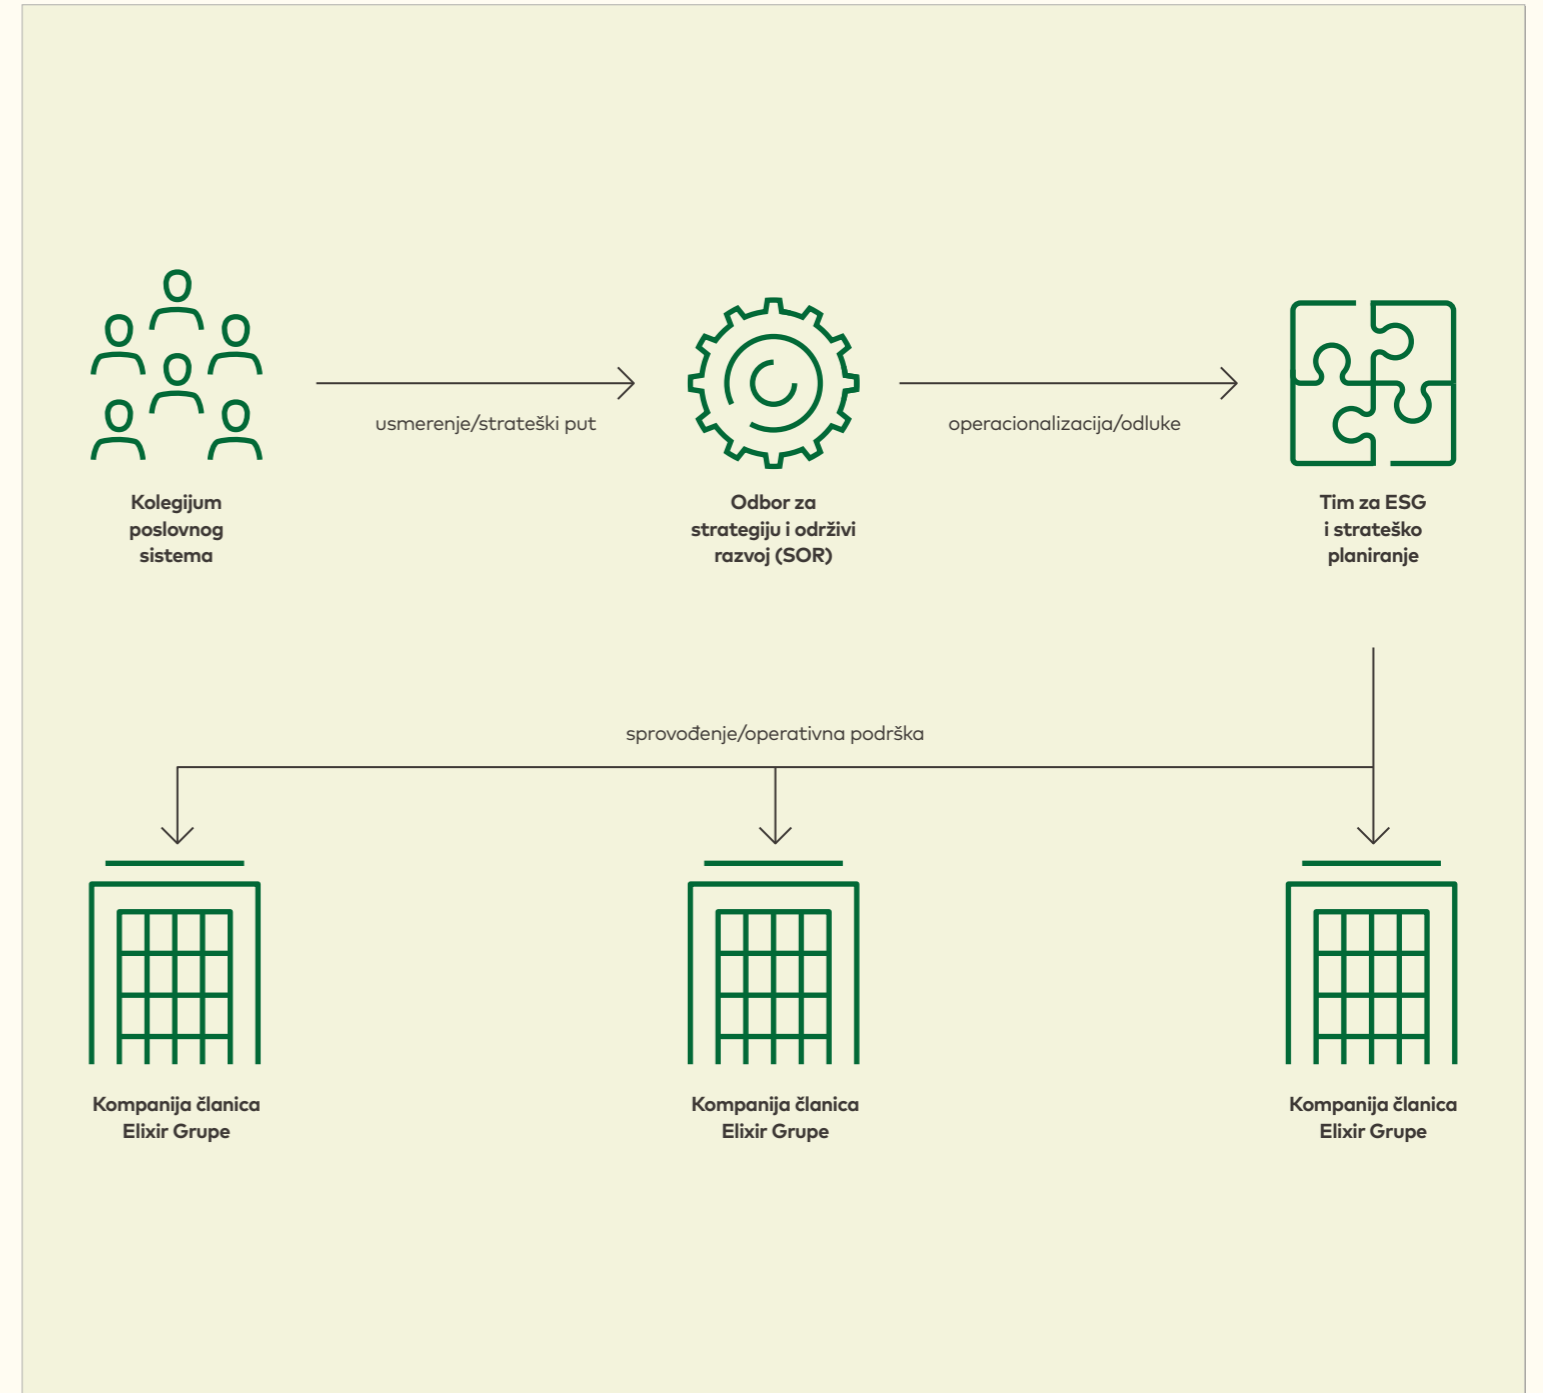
Kolegijum poslovnog sistema

usmerenje/strateški put

Odbor za strategiju i održivi razvoj (SOR)

operacionalizacija/odluke

Tim za ESG i strateško planiranje

sprovođenje/operativna podrška

Kompanija članica Elixir Grupe

Kompanija članica Elixir Grupe

Kompanija članica Elixir Grupe